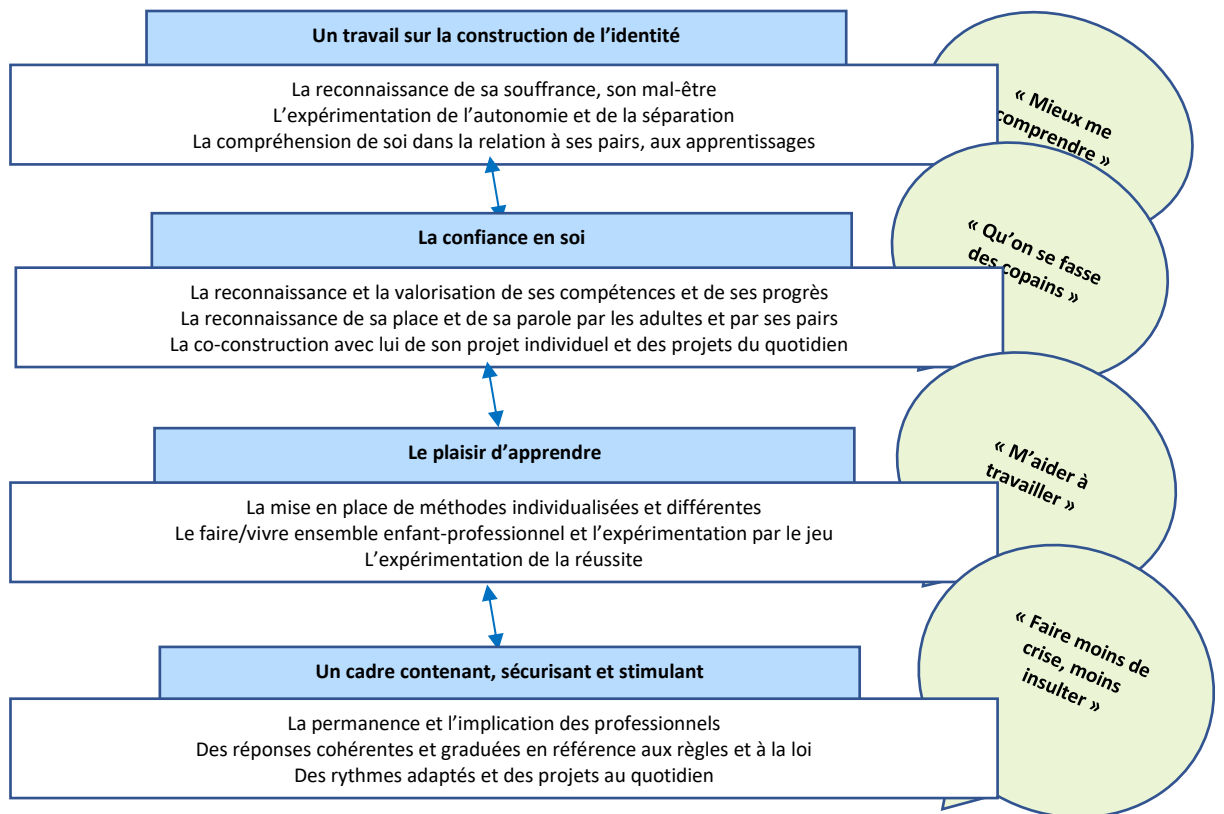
Un travail sur la construction de l'identité

La reconnaissance de sa souffrance, son mal-être
L'expérimentation de l'autonomie et de la séparation
La compréhension de soi dans la relation à ses pairs, aux apprentissages

« Mieux me comprendre »

La confiance en soi

La reconnaissance et la valorisation de ses compétences et de ses progrès
La reconnaissance de sa place et de sa parole par les adultes et par ses pairs
La co-construction avec lui de son projet individuel et des projets du quotidien

« Qu'on se fasse des copains »

Le plaisir d'apprendre

La mise en place de méthodes individualisées et différentes
Le faire/vivre ensemble enfant-professionnel et l'expérimentation par le jeu
L'expérimentation de la réussite

« M'aider à travailler »

Un cadre contenant, sécurisant et stimulant

La permanence et l'implication des professionnels
Des réponses cohérentes et graduées en référence aux règles et à la loi
Des rythmes adaptés et des projets au quotidien

« Faire moins de crise, moins insulter »